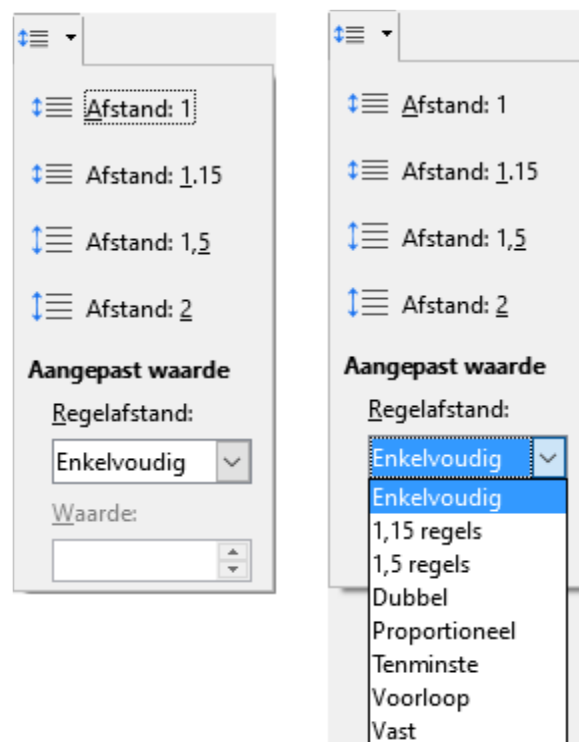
Afstand: 1

Afstand: 1,15

Afstand: 1,5

Afstand: 2

Aangepast waarde

Regelafstand:

Enkelvoudig

Waarde:

Afstand: 1

Afstand: 1,15

Afstand: 1,5

Afstand: 2

Aangepast waarde

Regelafstand:

Enkelvoudig

Enkelvoudig
1,15 regels
1,5 regels
Dubbel
Proportioneel
Tenminste
Voorloop
Vast